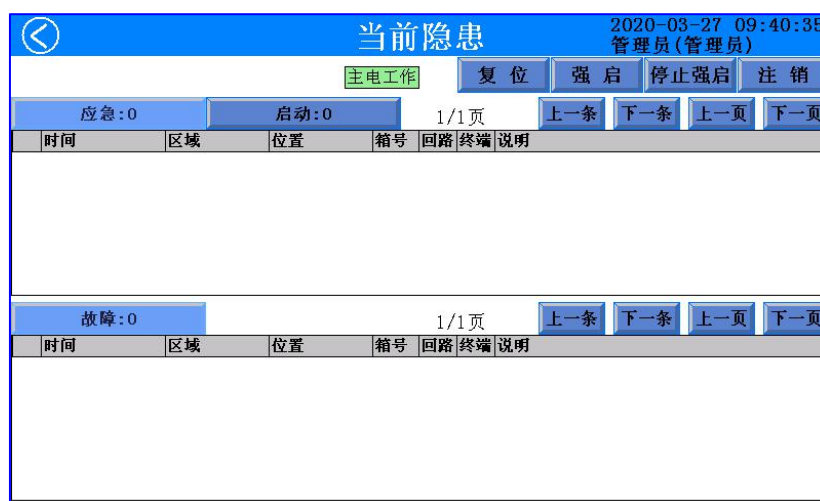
当前隐患

2020-03-27 09:40:35
管理员(管理员)

主电工作

复 位 | 强 启 | 停止强启 | 注 销

应急:0 | 启动:0 | 1/1页 | 上一条 | 下一条 | 上一页 | 下一页

| 时间 | 区域 | 位置 | 箱号 | 回路 | 终端 | 说明 |
|---|---|---|---|---|---|---|

故障:0 | 1/1页 | 上一条 | 下一条 | 上一页 | 下一页

| 时间 | 区域 | 位置 | 箱号 | 回路 | 终端 | 说明 |
|---|---|---|---|---|---|---|